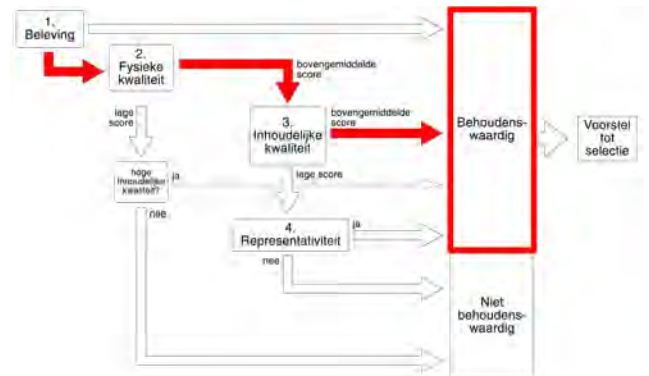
1.
Beleving

2.
Fysieke
kwaliteit

bovengemiddelde
score

lage
score

3.
Inhoudelijke
kwaliteit

bovengemiddelde
score

Behoudens-
waardig

Voorstel
tot
selectie

hoge
inhoudelijke
kwaliteit?

ja

lage score

nee

4.
Representativiteit

ja

nee

Niet
behoudens-
waardig